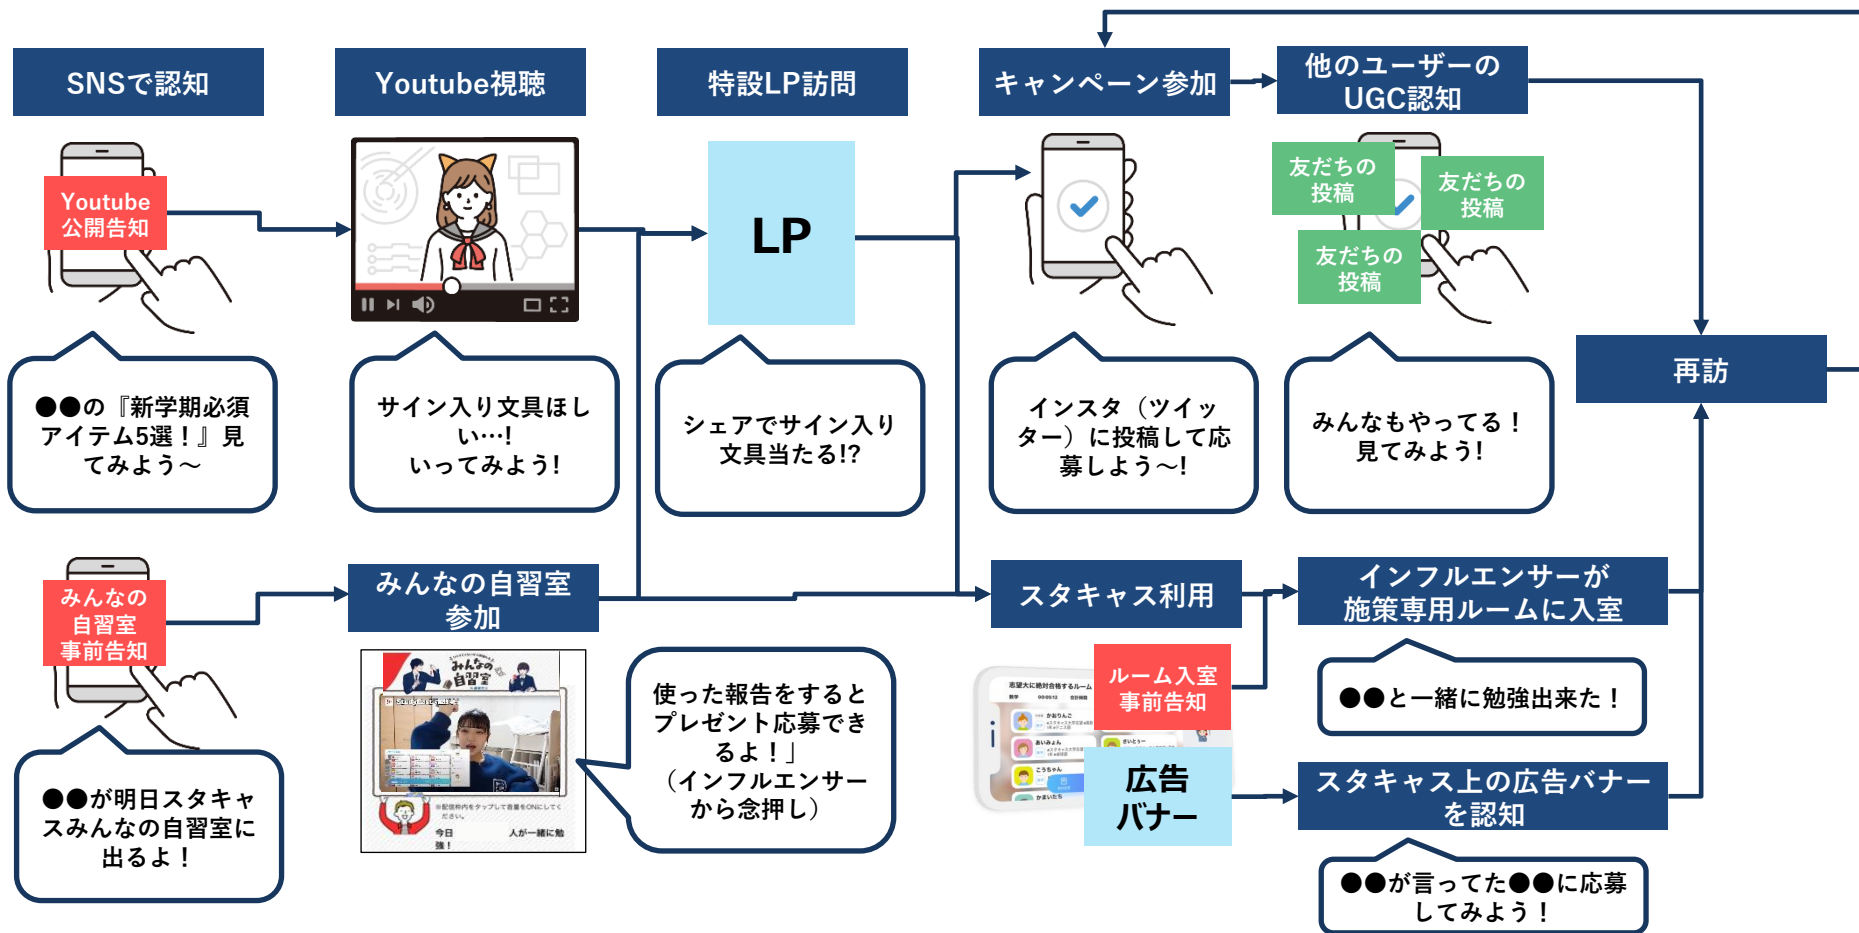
SNSで認知

Youtube視聴

特設LP訪問

キャンペーン参加

他のユーザーの UGC認知

Youtube 公開告知

LP

友だちの投稿

友だちの投稿

友だちの投稿

再訪

●●の『新学期必須アイテム5選！』見てみよう～

サイン入り文具ほしい…! いってみよう!

シェアでサイン入り文具当たる!?

インスタ（ツイッター）に投稿して応募しよう～!

みんなもやってる！見てみよう!

みんなの自習室事前告知

みんなの自習室参加

スタキャス利用

インフルエンサーが施策専用ルームに入室

●●と一緒に勉強出来た！

使った報告をするとプレゼント応募できるよ！」（インフルエンサーから念押し）

ルーム入室事前告知

広告バナー

スタキャス上の広告バナーを認知

●●が明日スタキャスみんなの自習室に出るよ！

●●が言ってた●●に応募してみよう！